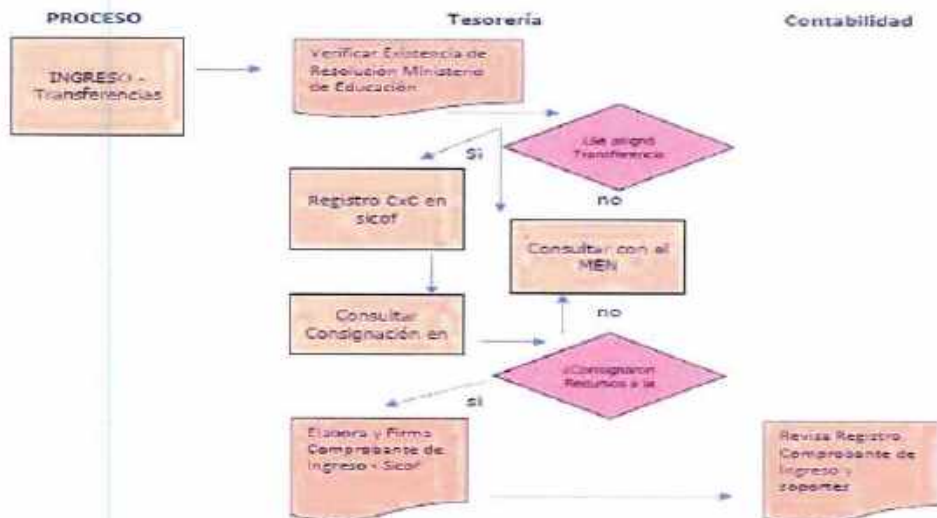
PROCESO

Tesorería

Contabilidad

INGRESO - Transferencias

Verificar Existencia de Resolución Ministerio de Educación

¿Se asignó Transferencia

Si

no

Registro CxC en sicof

Consultar con el MEN

Consultar Consignación en

no

¿Consignaron Recursos a la

si

Elabora y Firma Comprobante de Ingreso - Sicof

Revisa Registro Comprobante de Ingreso y soportes